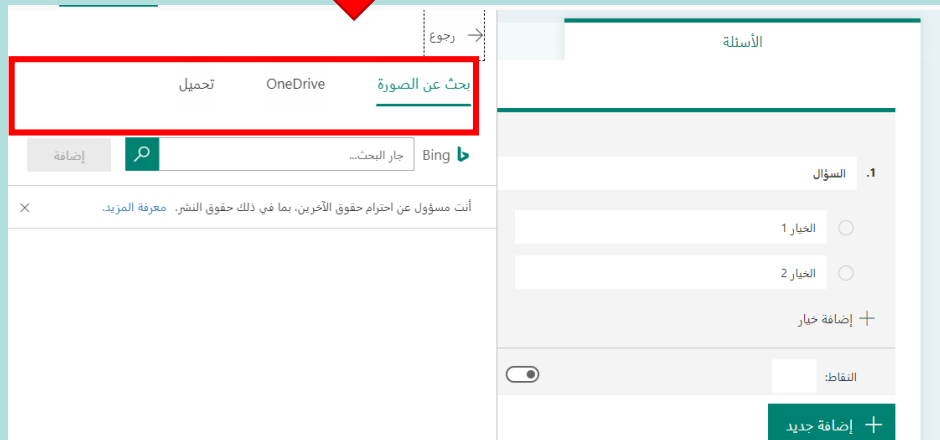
رجوع

بحث عن الصورة OneDrive تحميل

Bing جار البحث...
إضافة

أنت مسؤول عن احترام حقوق الآخرين، بما في ذلك حقوق النشر. معرفة المزيد.

الأسئلة

1. السؤال

الخيار 1

الخيار 2

إضافة خيار

النقاط:

إضافة جديد